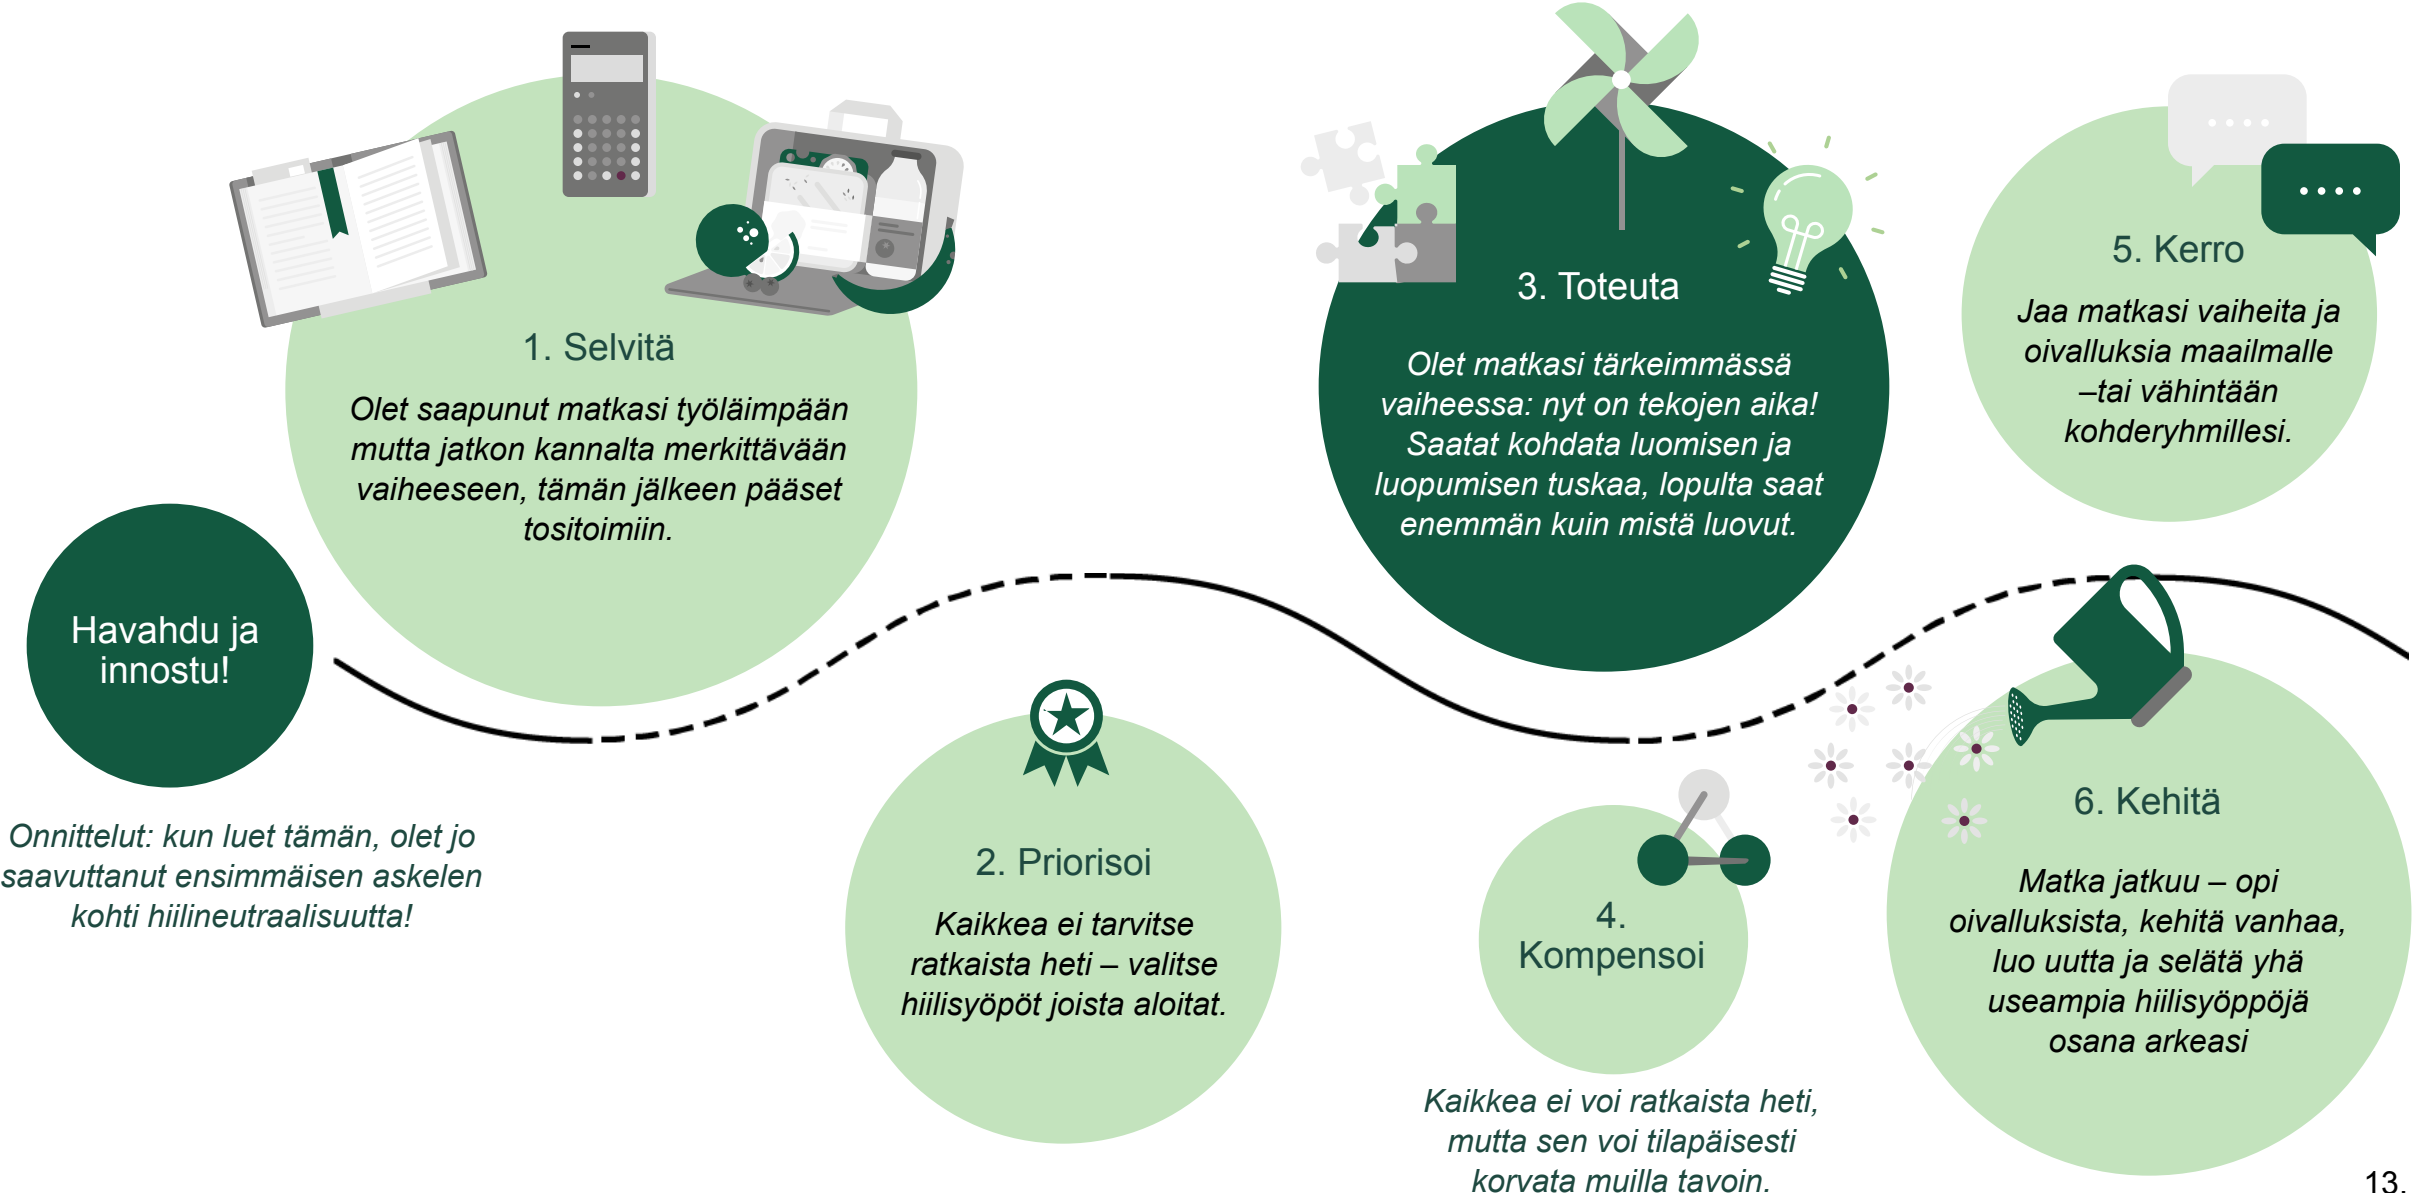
Havahdu ja innostu!

Onnittelut: kun luet tämän, olet jo saavuttanut ensimmäisen askelen kohti hiilineutraalisuutta!

1. Selvitä

Olet saapunut matkasi työläimpään mutta jatkon kannalta merkittävään vaiheeseen, tämän jälkeen pääset tositoimiin.

2. Priorisoi

Kaikkea ei tarvitse ratkaista heti – valitse hiilisyöpöt joista aloitat.

3. Toteuta

Olet matkasi tärkeimmässä vaiheessa: nyt on tekojen aika! Saatat kohdata luomisen ja luopumisen tuskaa, lopulta saat enemmän kuin mistä luovut.

4. Kompensoi

Kaikkea ei voi ratkaista heti, mutta sen voi tilapäisesti korvata muilla tavoin.

5. Kerro

Jaa matkasi vaiheita ja oivalluksia maailmalle –tai vähintään kohderyhmillesi.

6. Kehitä

Matka jatkuu – opi oivalluksista, kehitä vanhaa, luo uutta ja selätä yhä useampia hiilisyöppöjä osana arkeasi

13.